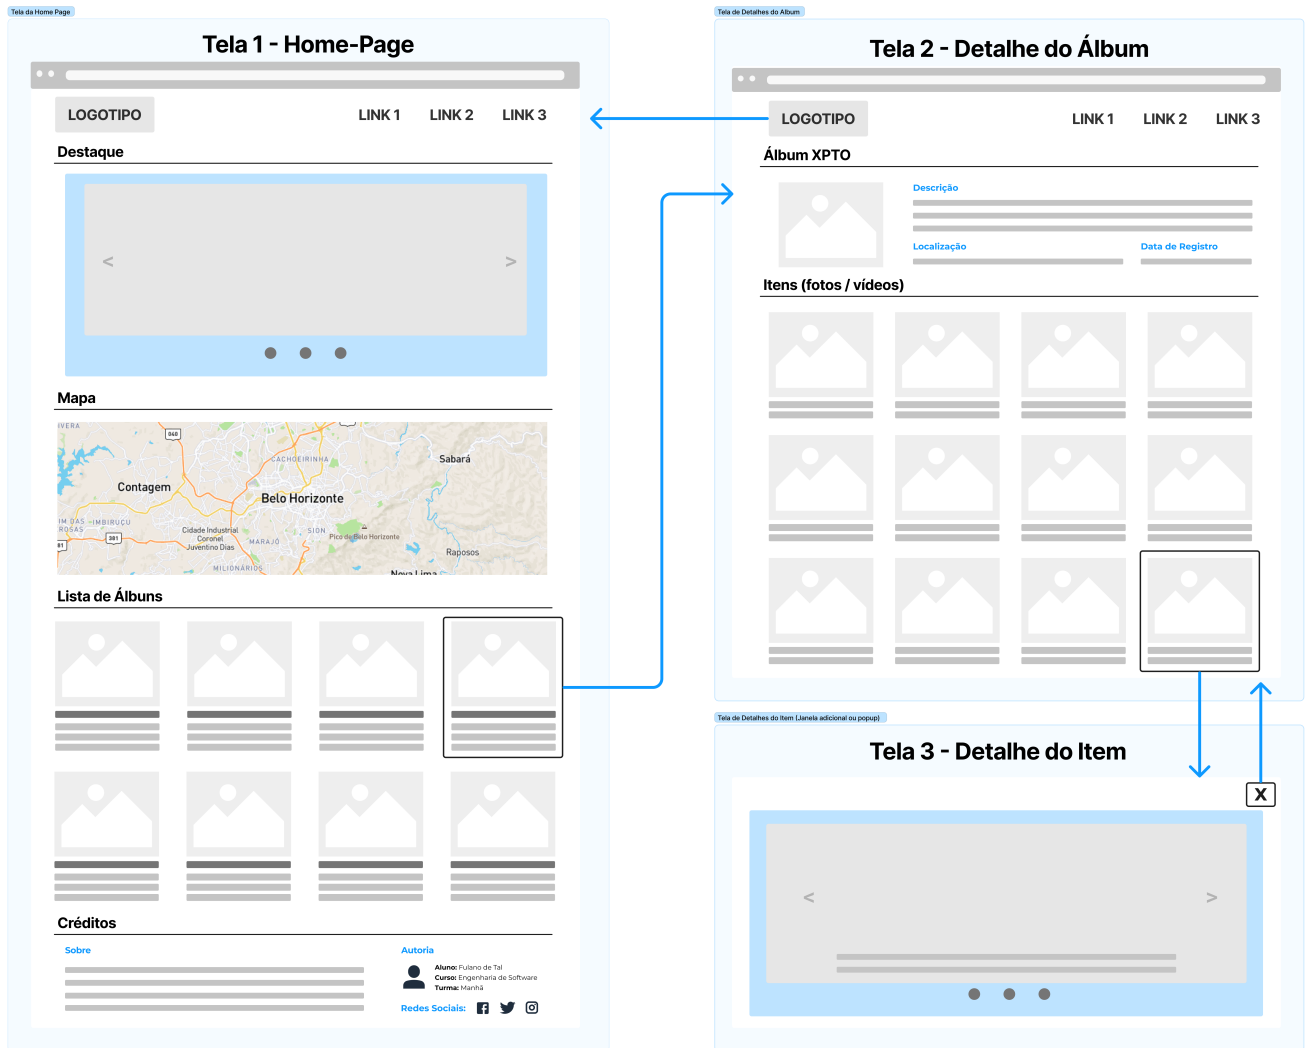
Tela da Home Page

Tela 1 - Home-Page

LOGOTIPO

LINK 1 LINK 2 LINK 3

Destaque

< >

Mapa

Contagem
Belo Horizonte
Sabará
CACHOEIRINHA
Cidade Industrial Coronel Juventino Dias
MARAJÓ
SION
Pico de Belo Horizonte
Raposos
MILIONÁRIOS
Nova Lima

Lista de Álbuns

Créditos

Sobre

Autoria

Aluno: Fulano de Tal
Curso: Engenharia de Software
Turma: Manhã

Redes Sociais:

Tela de Detalhes do Album

Tela 2 - Detalhe do Álbum

LOGOTIPO

LINK 1 LINK 2 LINK 3

Álbum XPTO

Descrição

Localização

Data de Registro

Itens (fotos / vídeos)

Tela de Detalhes do Item (Janela adicional ou popup)

Tela 3 - Detalhe do Item

X

< >